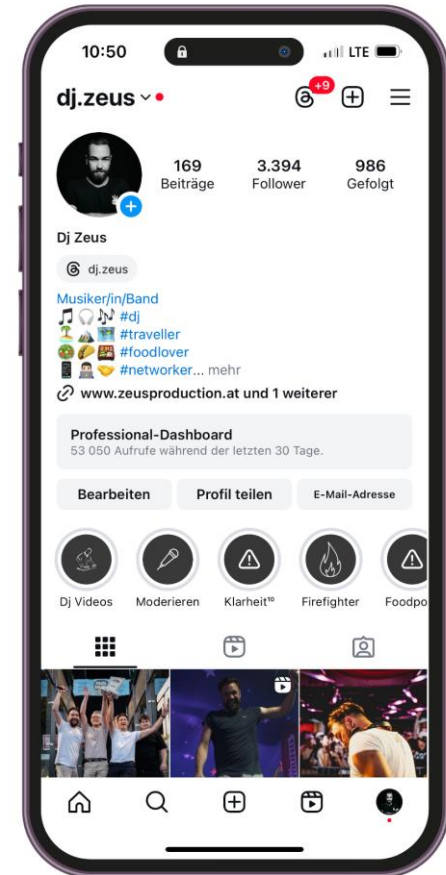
10:50

LTE

dj.zeus

+9

169
Beiträge

3.394
Follower

986
Gefolgt

Dj Zeus

dj.zeus

Musiker/in/Band
🎵🎧🎶 #dj
🏝️⛰️🗺️ #traveller
🍩🌮🍱 #foodlover
📱👨‍💻🤝 #networker... mehr

www.zeusproduction.at und 1 weiterer

Professional-Dashboard
53 050 Aufrufe während der letzten 30 Tage.

Bearbeiten

Profil teilen

E-Mail-Adresse

Dj Videos

Moderieren

Klarheit¹⁰

Firefighter

Foodpo